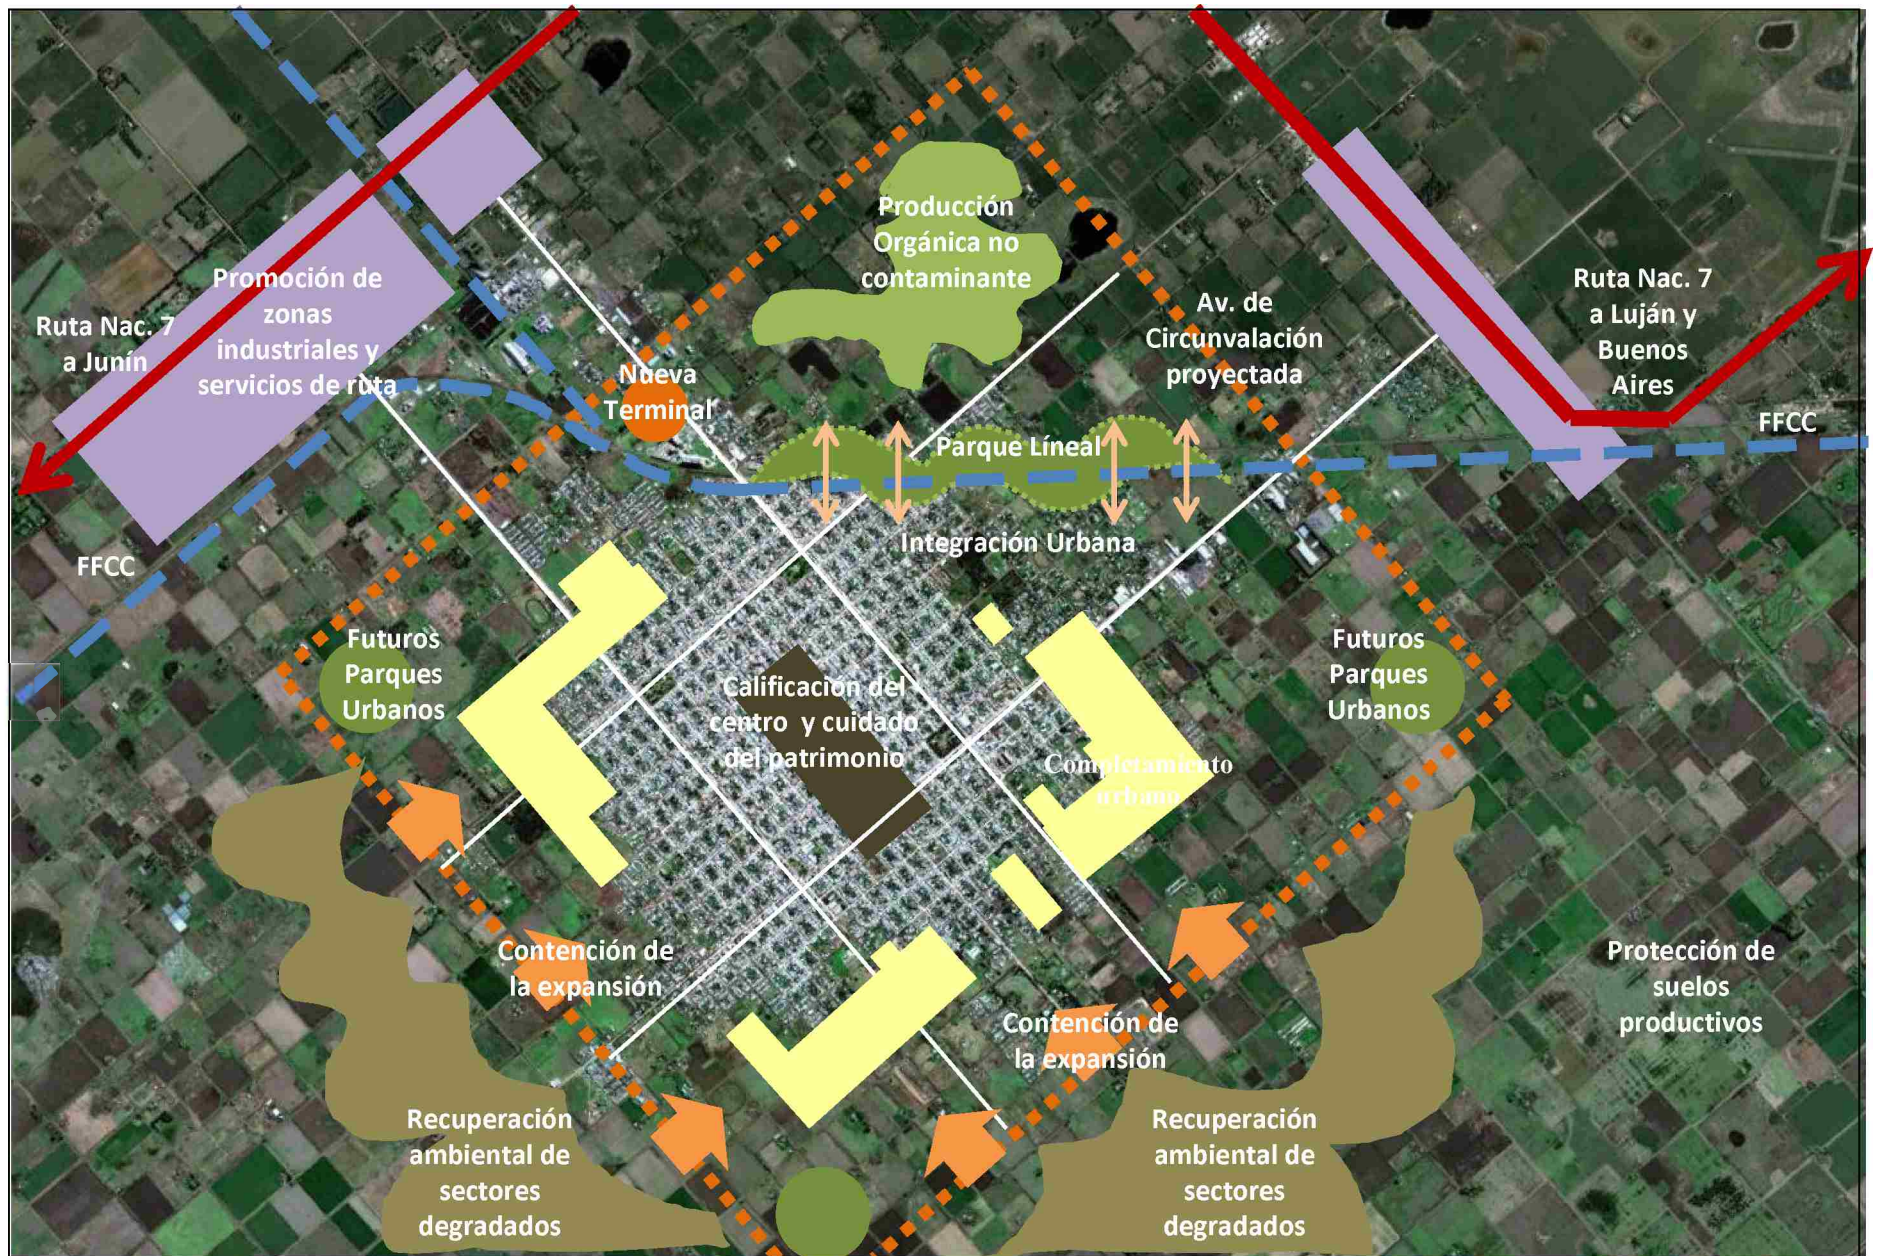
Producción Orgánica no contaminante

Promoción de zonas industriales y servicios de ruta

Ruta Nac. 7 a Junín

Nueva Terminal

Av. de Circunvalación proyectada

Ruta Nac. 7 a Luján y Buenos Aires

FFCC

Parque Líneal

Integración Urbana

FFCC

Futuros Parques Urbanos

Calificación del centro y cuidado del patrimonio

Completamiento urbano

Futuros Parques Urbanos

Contención de la expansión

Contención de la expansión

Protección de suelos productivos

Recuperación ambiental de sectores degradados

Recuperación ambiental de sectores degradados